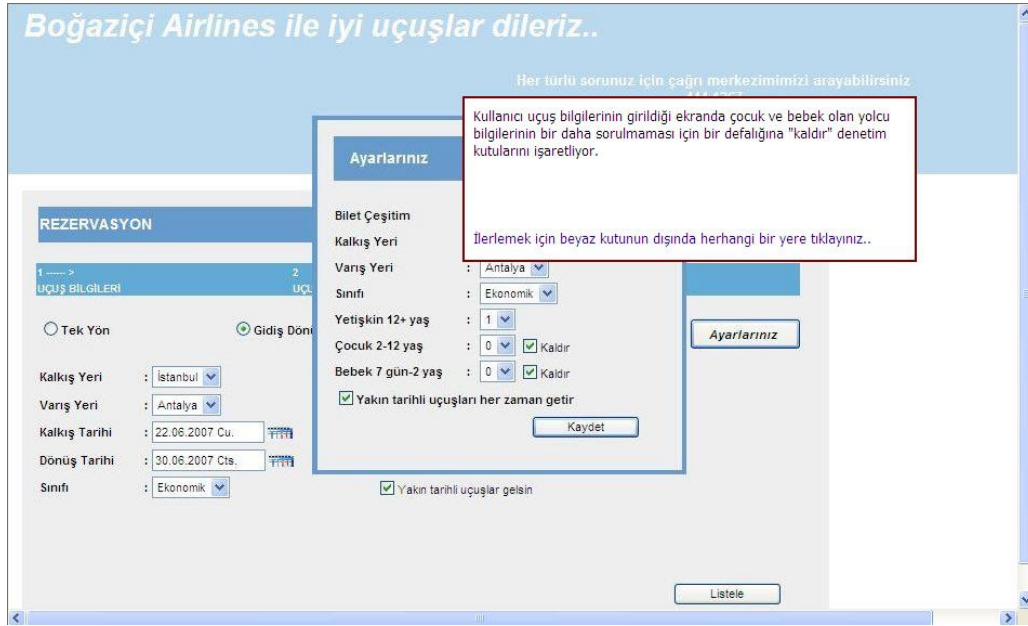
Boğaziçi Airlines ile iyi uçuşlar dileriz..

Her türlü sorunuz için çağrı merkezimimizi arayabilirsiniz
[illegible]

Kullanıcı uçuş bilgilerinin girildiği ekranda çocuk ve bebek olan yolcu bilgilerinin bir daha sorulmaması için bir defalığına "kaldır" denetim kutularını işaretliyor.

İlerlemek için beyaz kutunun dışında herhangi bir yere tıklayınız..

Ayarlarınız

Bilet Çeşitim
Kalkış Yeri
Varış Yeri : Antalya
Sınıfı : Ekonomik
Yetişkin 12+ yaş : 1
Çocuk 2-12 yaş : 0 Kaldır
Bebek 7 gün-2 yaş : 0 Kaldır
Yakın tarihli uçuşları her zaman getir
Kaydet

REZERVASYON

1 ----- >
UÇUŞ BİLGİLERİ
2
UÇ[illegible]

Tek Yön
Gidiş Dönü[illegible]

Ayarlarınız

Kalkış Yeri : İstanbul
Varış Yeri : Antalya
Kalkış Tarihi : 22.06.2007 Cu.
Dönüş Tarihi : 30.06.2007 Cts.
Sınıfı : Ekonomik

Yakın tarihli uçuşlar gelsin

Listele